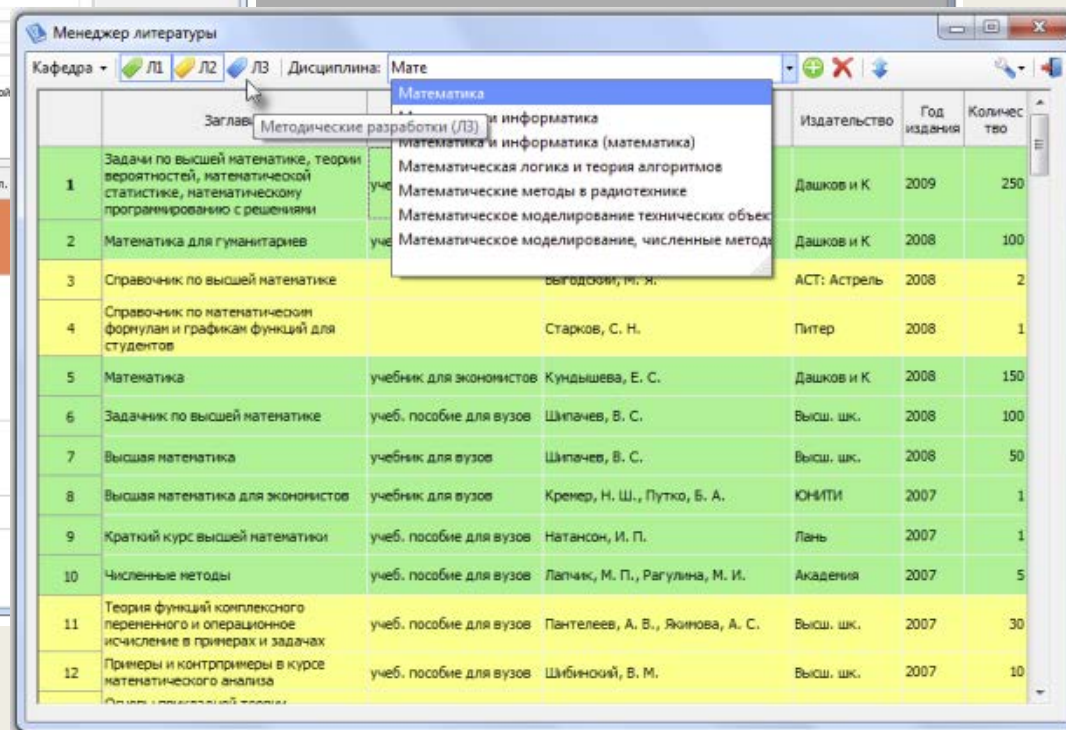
Менеджер литературы

Кафедра ▾ Л1 Л2 Л3 Дисциплина: Мате

Математика
М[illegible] и информатика
Математика и информатика (математика)
Математическая логика и теория алгоритмов
Математические методы в радиотехнике
Математическое моделирование технических объект
Математическое моделирование, численные методы

Методические разработки (Л3)

| | Заглав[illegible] | | | Издательство | Год издания | Количес тво |
|---|---|---|---|---|---|---|
| 1 | Задачи по высшей математике, теории вероятностей, математической статистике, математическому программированию с решениями | учеб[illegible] | | Дашков и К | 2009 | 250 |
| 2 | Математика для гуманитариев | учеб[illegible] | | Дашков и К | 2008 | 100 |
| 3 | Справочник по высшей математике | | Выгодский, М. Я. | АСТ: Астрель | 2008 | 2 |
| 4 | Справочник по математическим формулам и графикам функций для студентов | | Старков, С. Н. | Питер | 2008 | 1 |
| 5 | Математика | учебник для экономистов | Кундышева, Е. С. | Дашков и К | 2008 | 150 |
| 6 | Задачник по высшей математике | учеб. пособие для вузов | Шипачев, В. С. | Высш. шк. | 2008 | 100 |
| 7 | Высшая математика | учебник для вузов | Шипачев, В. С. | Высш. шк. | 2008 | 50 |
| 8 | Высшая математика для экономистов | учебник для вузов | Кремер, Н. Ш., Путко, Б. А. | ЮНИТИ | 2007 | 1 |
| 9 | Краткий курс высшей математики | учеб. пособие для вузов | Натансон, И. П. | Лань | 2007 | 1 |
| 10 | Численные методы | учеб. пособие для вузов | Лапчик, М. П., Рагулина, М. И. | Академия | 2007 | 5 |
| 11 | Теория функций комплексного переменного и операционное исчисление в примерах и задачах | учеб. пособие для вузов | Пантелеев, А. В., Якимова, А. С. | Высш. шк. | 2007 | 30 |
| 12 | Примеры и контрпримеры в курсе математического анализа | учеб. пособие для вузов | Шибинский, В. М. | Высш. шк. | 2007 | 10 |